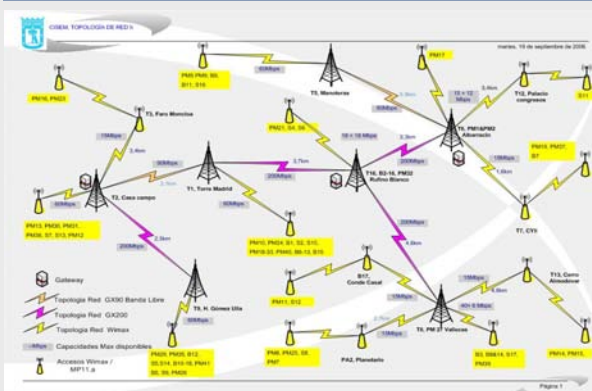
CISEM. TOPOLOGÍA DE RED 5

martes, 19 de septiembre de 2006

PM16, PM23

T3, Faro Moncloa

PM5, PM9, B8, B11, S16

60Mbps

T5, Mendieras

PM17

15 + 12 Mbps

3,4km

T12, Palacio congresos

S11

T6, PM1&PM2 Albarracín

PM21, S4, S6

16 + 16 Mbps

3,9km

PM19, PM37, B7

15Mbps

3,4km

60Mbps

T1, Torre Madrid

2,7km

T10, B2-16, PM32 Rufino Blanco

200Mbps

1,6km

T7, CYII

T2, Casa campo

3,1km

60Mbps

200Mbps

60Mbps

PM13, PM30, PM31, PM36, S7, S13, PM12

PM10, PM24, S1, S2, S15, PM18-S5, PM40, B6-13, B10

200Mbps

200Mbps

2,9km

4,8km

Gateway

Topología Red GX90 Banda Libre

Topología Red GX200

Topología Red Wimax

Capacidades Max disponibles

Accesos Wimax / MP11.a

T9, H. Gómez Ulla

60Mbps

S17, Conde Casal

15Mbps

15Mbps

T13, Cerro Almodóvar

PM11, S12

6,6km

40+6 Mbps

T8, PM 27 Vallecas

PM29, PM35, B12, B3-S14, B10-18, PM41, B5, S9, PM38

PM6, PM25, S8, PM7

PA2, Planetario

B3, B8&14, S17, PM39

PM14, PM15,

Página 1